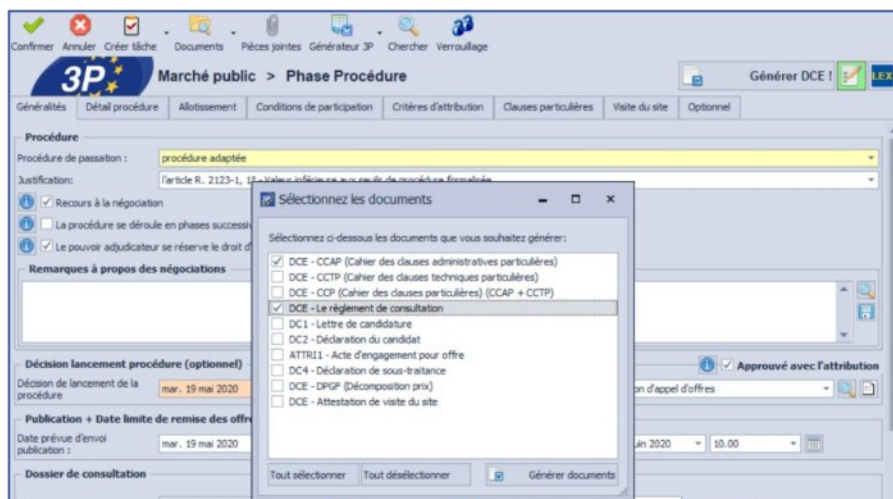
Confirmer Annuler Créer tâche Documents Pièces jointes Générateur 3P Chercher Verrouillage

3P

Marché public > Phase Procédure

Générer DCE !

LEX

Généralités | Détail procédure | Allotissement | Conditions de participation | Critères d'attribution | Clauses particulières | Visite du site | Optionnel

Procédure

Procédure de passation : procédure adaptée

Justification: l'article R. 2123-1, 1° - Valeur inférieure aux seuils de procédure formalisée

Recours à la négociation

La procédure se déroule en phases successi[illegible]

Le pouvoir adjudicateur se réserve le droit d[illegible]

Remarques à propos des négociations

Décision lancement procédure (optionnel)

Décision de lancement de la procédure mar. 19 mai 2020

Approuvé avec l'attribution

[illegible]n d'appel d'offres

Publication + Date limite de remise des offr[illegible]

Date prévue d'envoi publication : mar. 19 mai 2020

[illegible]in 2020 10.00

Dossier de consultation

Sélectionnez les documents

Sélectionnez ci-dessous les documents que vous souhaitez générer:

DCE - CCAP (Cahier des clauses administratives particulières)
DCE - CCTP (Cahier des clauses techniques particulières)
DCE - CCP (Cahier des clauses particulières) (CCAP + CCTP)
DCE - Le règlement de consultation
DC1 - Lettre de candidature
DC2 - Déclaration du candidat
ATTRI1 - Acte d'engagement pour offre
DC4 - Déclaration de sous-traitance
DCE - DPGF (Décomposition prix)
DCE - Attestation de visite du site

Tout sélectionner | Tout désélectionner | Générer documents